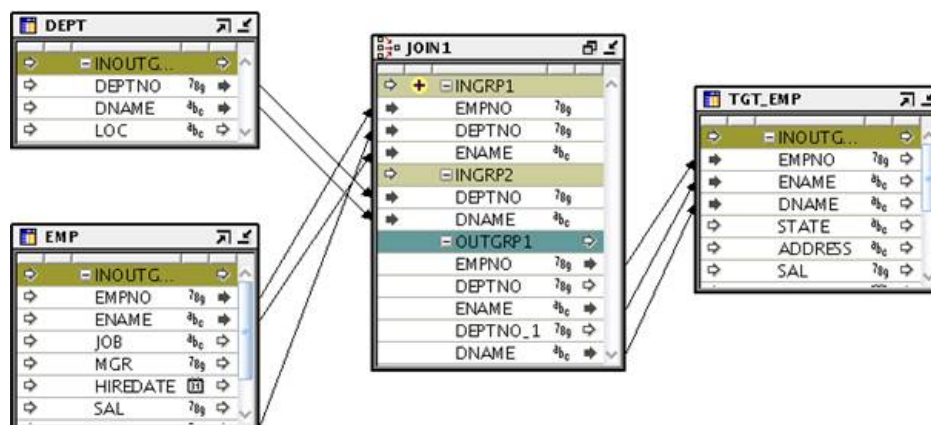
DEPT
INOUTG...
DEPTNO
DNAME
LOC

EMP
INOUTG...
EMPNO
ENAME
JOB
MGR
HIREDATE
SAL

JOIN1
INGRP1
EMPNO
DEPTNO
ENAME
INGRP2
DEPTNO
DNAME
OUTGRP1
EMPNO
DEPTNO
ENAME
DEPTNO_1
DNAME

TGT_EMP
INOUTG...
EMPNO
ENAME
DNAME
STATE
ADDRESS
SAL